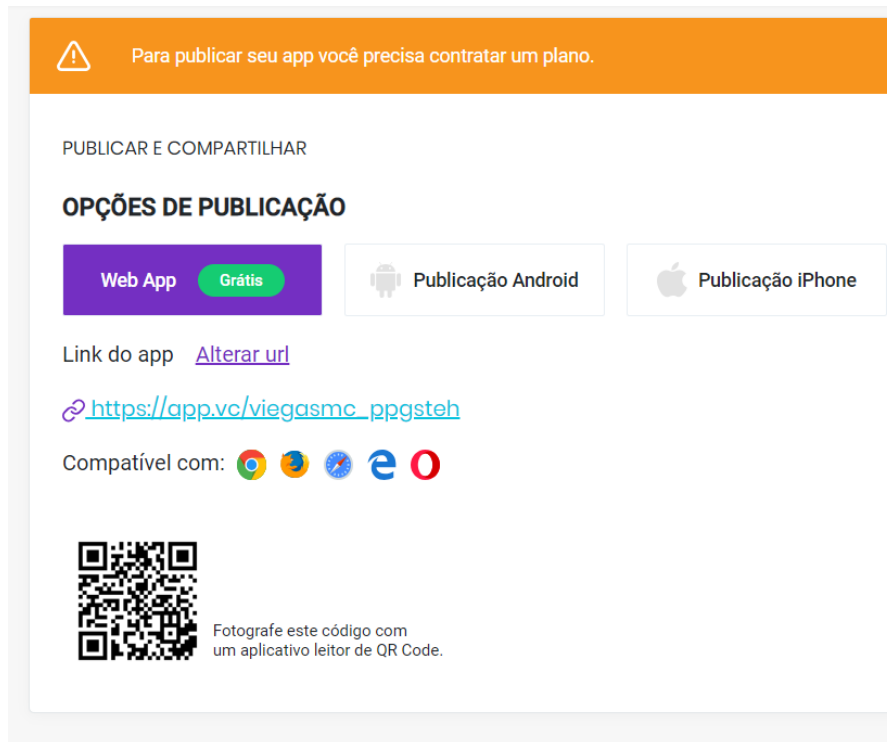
Para publicar seu app você precisa contratar um plano.

PUBLICAR E COMPARTILHAR

OPÇÕES DE PUBLICAÇÃO

Web App Grátis

Publicação Android

Publicação iPhone

Link do app Alterar url

https://app.vc/viegasmc_ppgsteh

Compatível com:

Fotografe este código com um aplicativo leitor de QR Code.